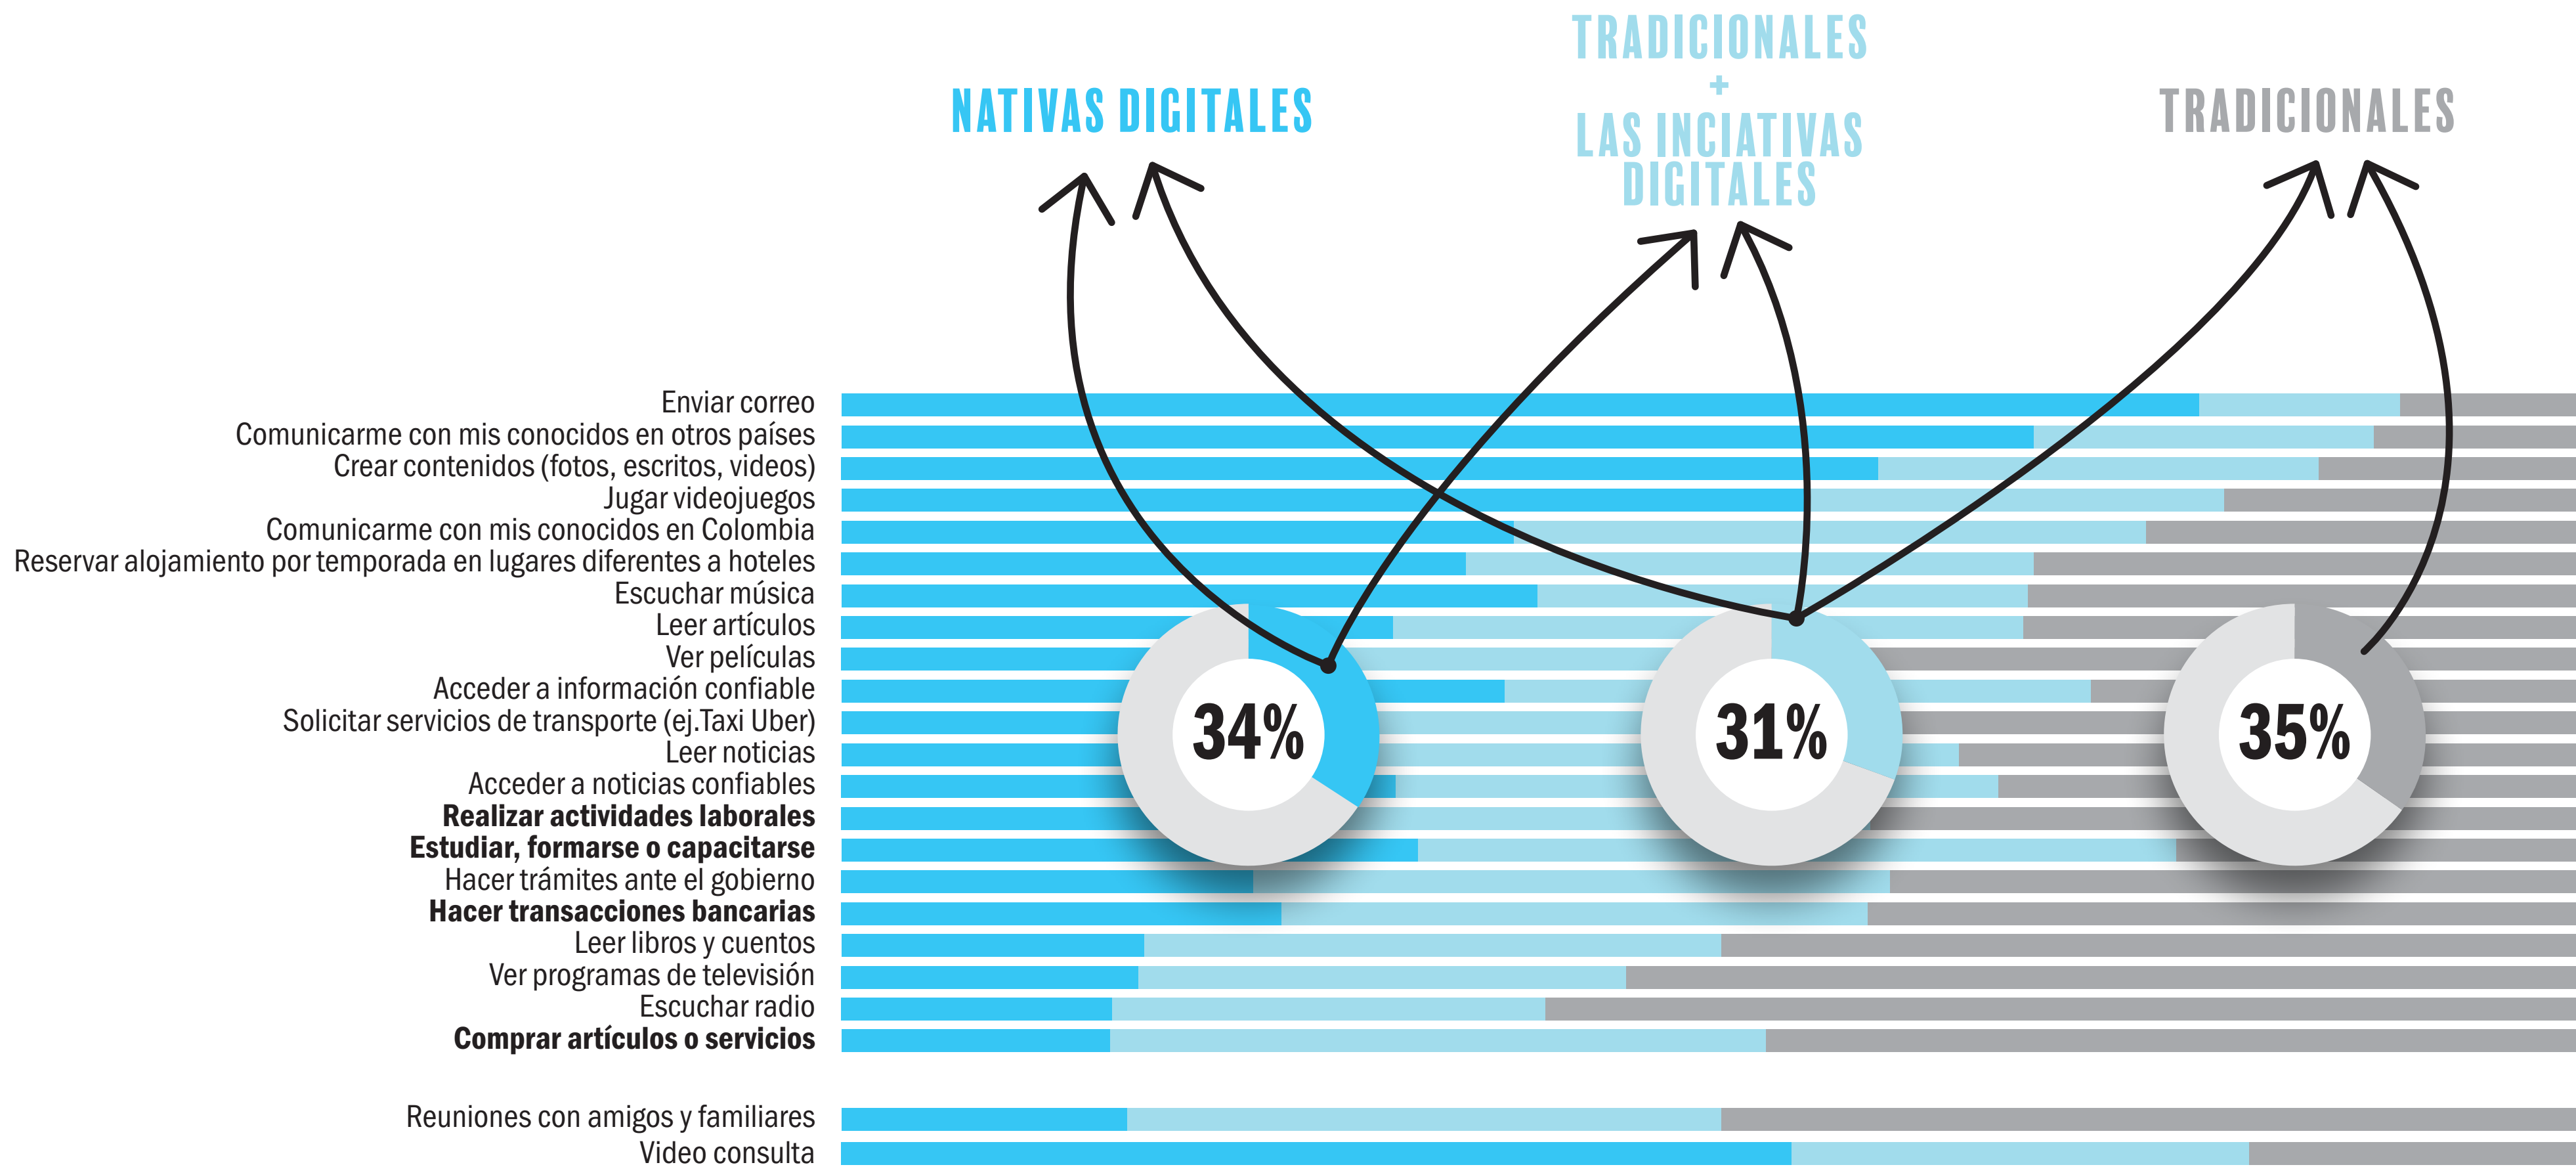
NATIVAS DIGITALES

TRADICIONALES + LAS INCIATIVAS DIGITALES

TRADICIONALES

Enviar correo
Comunicarme con mis conocidos en otros países
Crear contenidos (fotos, escritos, videos)
Jugar videojuegos
Comunicarme con mis conocidos en Colombia
Reservar alojamiento por temporada en lugares diferentes a hoteles
Escuchar música
Leer artículos
Ver películas
Acceder a información confiable
Solicitar servicios de transporte (ej.Taxi Uber)
Leer noticias
Acceder a noticias confiables
**Realizar actividades laborales**
**Estudiar, formarse o capacitarse**
Hacer trámites ante el gobierno
**Hacer transacciones bancarias**
Leer libros y cuentos
Ver programas de televisión
Escuchar radio
**Comprar artículos o servicios**

Reuniones con amigos y familiares
Video consulta

34%

31%

35%